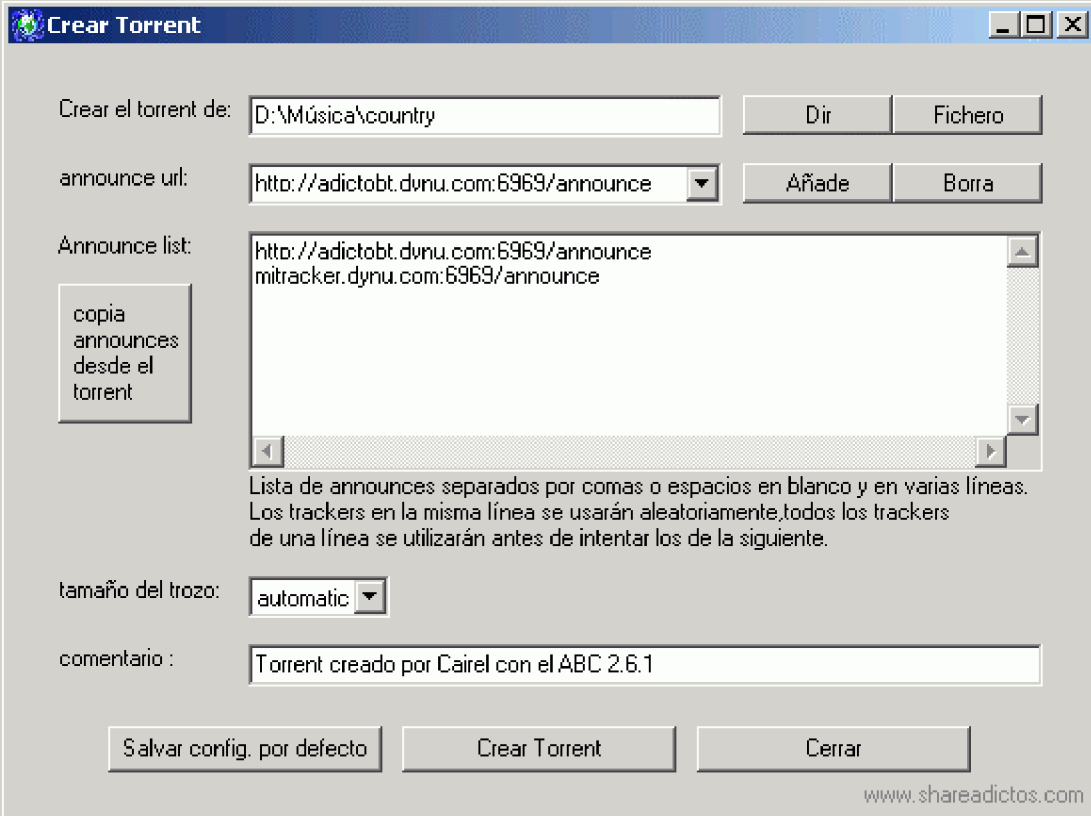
Crear Torrent

Crear el torrent de: D:\Música\country Dir Fichero

announce url: http://adictobt.dvnu.com:6969/announce Añade Borra

Announce list:
http://adictobt.dvnu.com:6969/announce
mitracker.dynu.com:6969/announce

copia announces desde el torrent

Lista de announces separados por comas o espacios en blanco y en varias líneas. Los trackers en la misma línea se usarán aleatoriamente,todos los trackers de una línea se utilizarán antes de intentar los de la siguiente.

tamaño del trozo: automatic

comentario : Torrent creado por Cairel con el ABC 2.6.1

Salvar config. por defecto Crear Torrent Cerrar

www.shareadictos.com